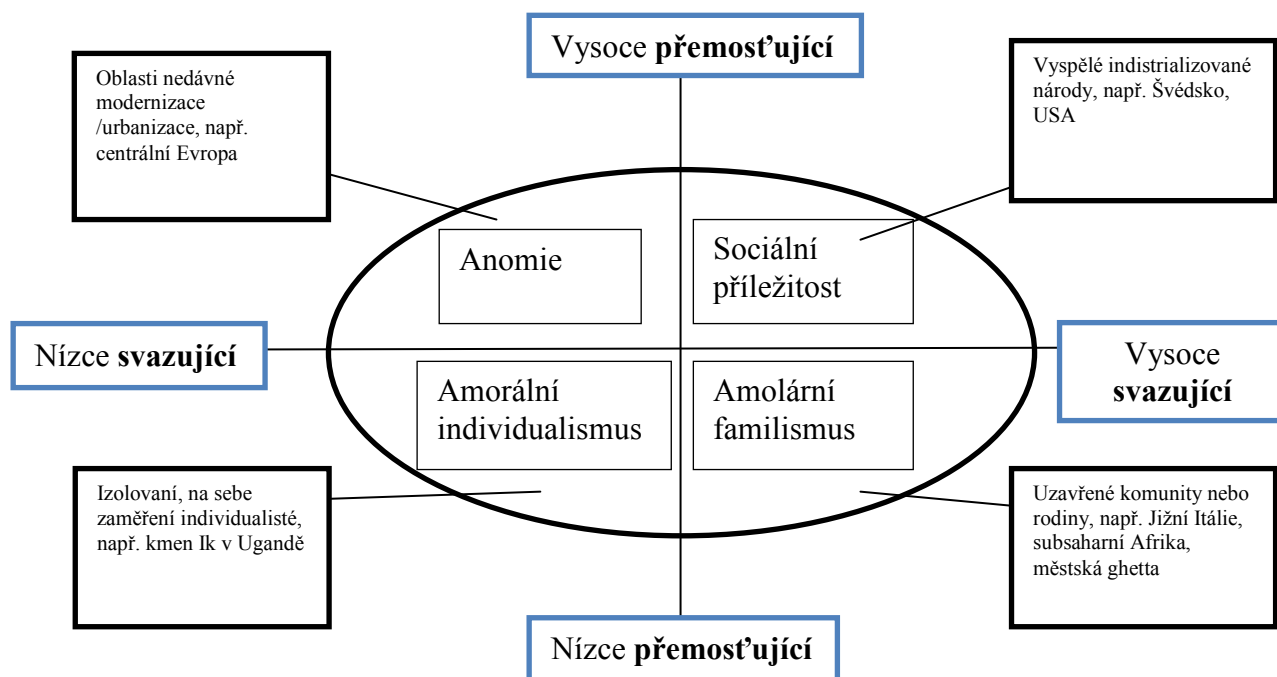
Vysoce **přemosťující**

Oblasti nedávné modernizace /urbanizace, např. centrální Evropa

Vyspělé indistrializované národy, např. Švédsko, USA

Anomie

Sociální příležitost

Nízce **svazující**

Vysoce **svazující**

Amorální individualismus

Amolární familismus

Izolovaní, na sebe zaměření individualisté, např. kmen Ik v Ugandě

Uzavřené komunity nebo rodiny, např. Jižní Itálie, subsaharní Afrika, městská ghetta

Nízce **přemosťující**